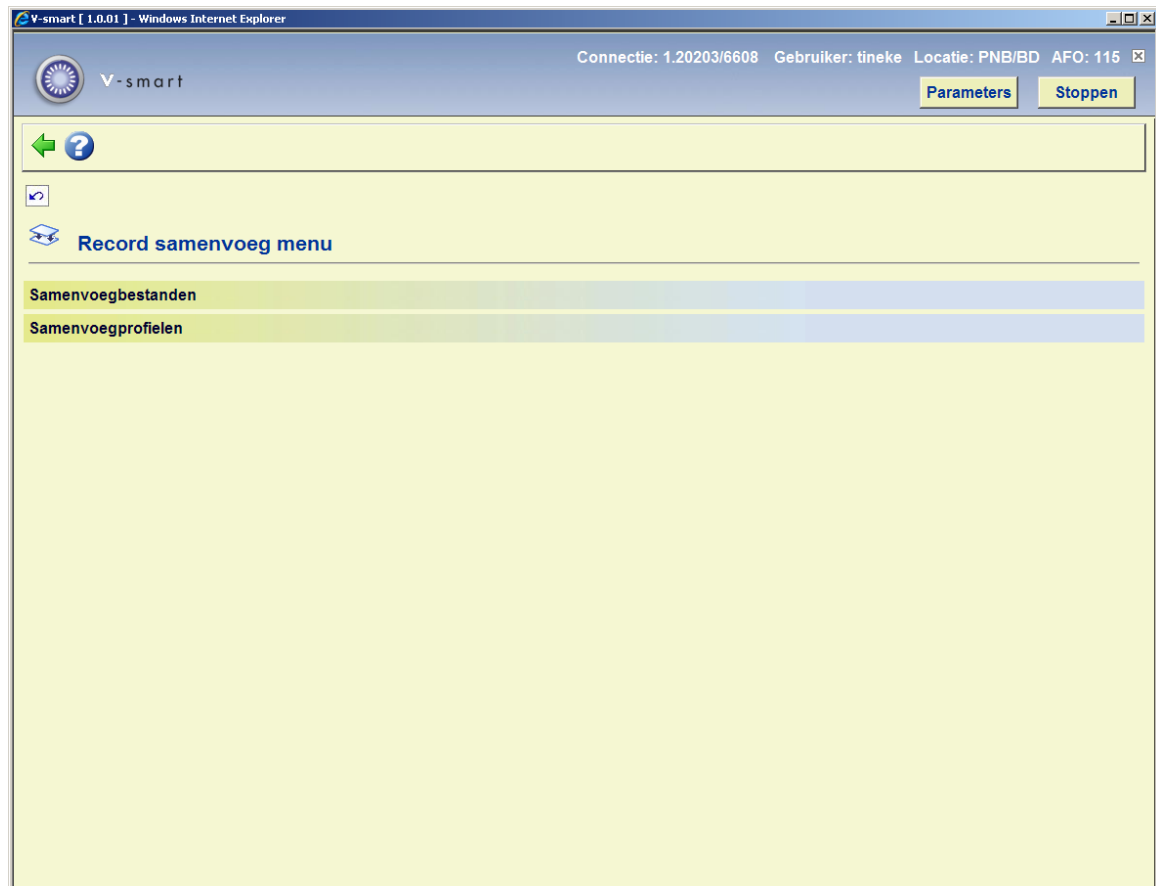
V-smart [ 1.0.01 ] - Windows Internet Explorer

V-smart

Connectie: 1.20203/6608 Gebruiker: tineke Locatie: PNB/BD AFO: 115

Parameters

Stoppen

Record samenvoeg menu

Samenvoegbestanden

Samenvoegprofielen